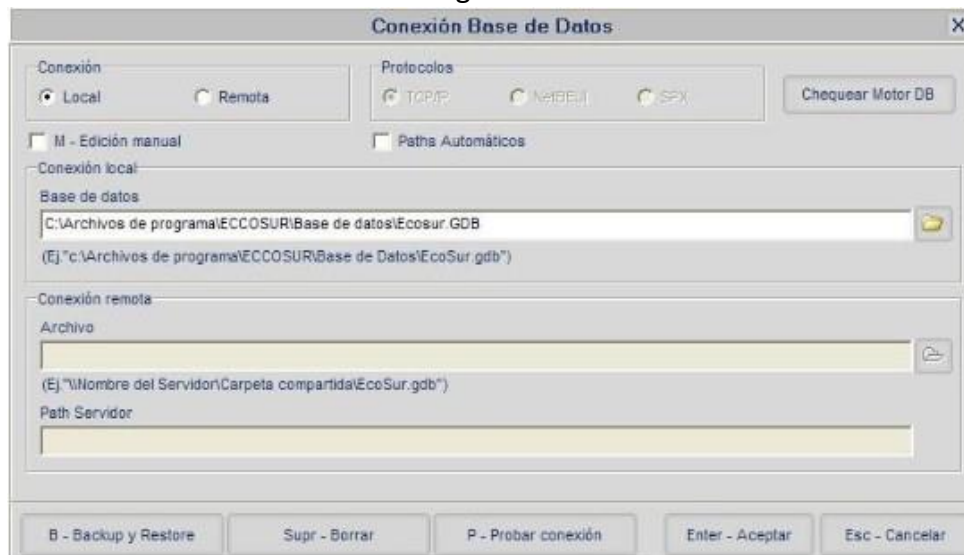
Conexión Base de Datos

X

Conexión
Local
Remota

Protocolos
TCP/IP
NetBEUI
SPX

Chequear Motor DB

M - Edición manual

Paths Automáticos

Conexión local

Base de datos

C:\Archivos de programa\ECCOSUR\Base de datos\Ecosur.GDB

(Ej."c:\Archivos de programa\ECCOSUR\Base de Datos\EcoSur.gdb")

Conexión remota

Archivo

(Ej."\\Nombre del Servidor\Carpeta compartida\EcoSur.gdb")

Path Servidor

B - Backup y Restore

Supr - Borrar

P - Probar conexión

Enter - Aceptar

Esc - Cancelar